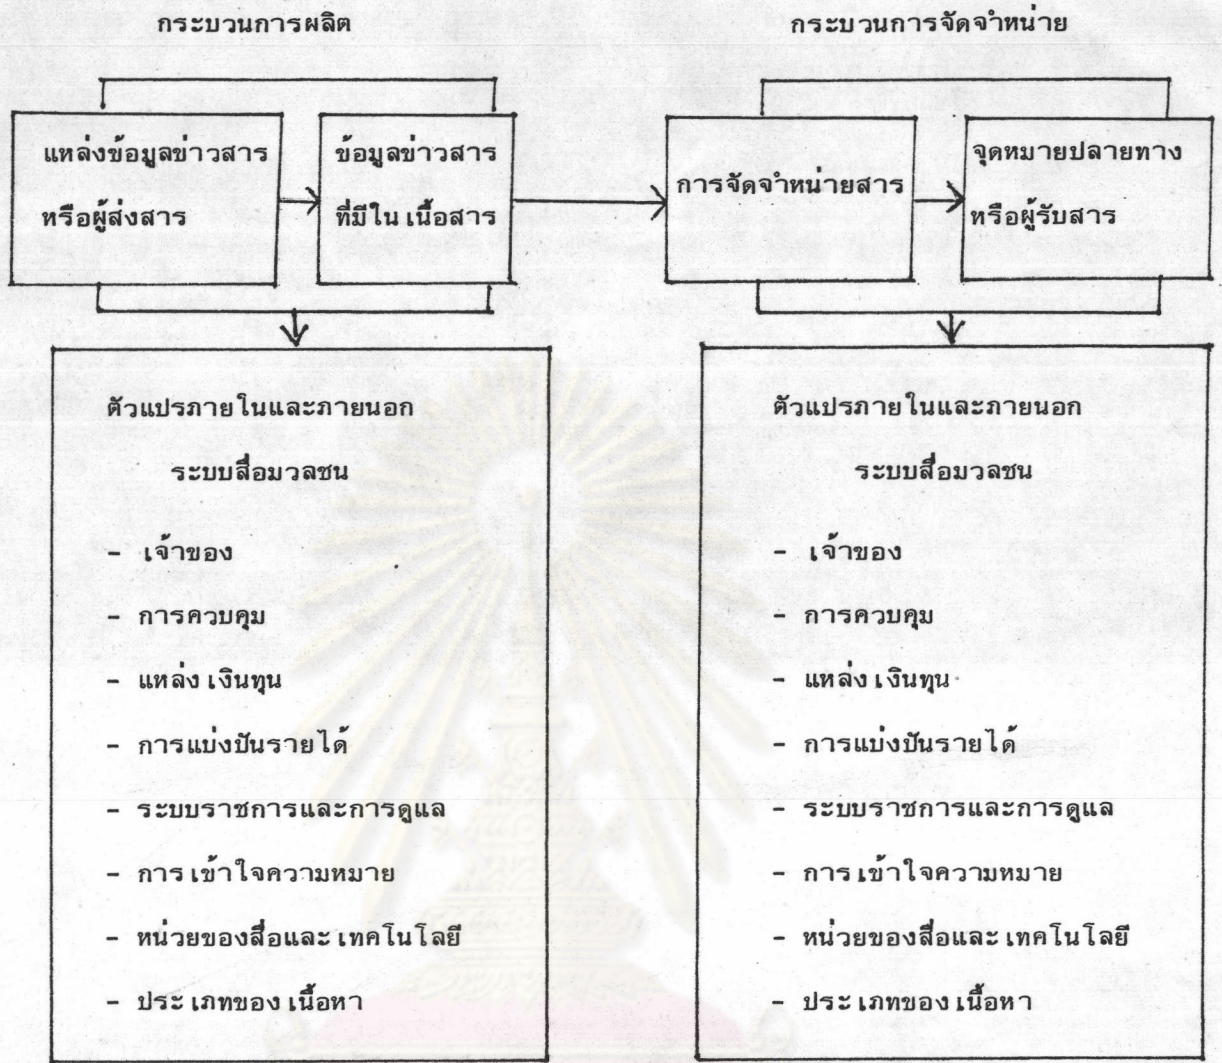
กระบวนการผลิต

กระบวนการจัดจำหน่าย

แหล่งข้อมูลข่าวสาร หรือผู้ส่งสาร

ข้อมูลข่าวสาร ที่มีใน เนื้อสาร

การจัดจำหน่ายสาร

จุดหมายปลายทาง หรือผู้รับสาร

ตัวแปรภายในและภายนอก ระบบสื่อมวลชน

- เจ้าของ
- การควบคุม
- แหล่ง เงินทุน
- การแบ่งปันรายได้
- ระบบราชการและการดูแล
- การ เข้าใจความหมาย
- หน่วยของสื่อและ เทคโนโลยี
- ประ เภทของ เนื้อหา

ตัวแปรภายในและภายนอก ระบบสื่อมวลชน

- เจ้าของ
- การควบคุม
- แหล่ง เงินทุน
- การแบ่งปันรายได้
- ระบบราชการและการดูแล
- การ เข้าใจความหมาย
- หน่วยของสื่อและ เทคโนโลยี
- ประ เภทของ เนื้อหา